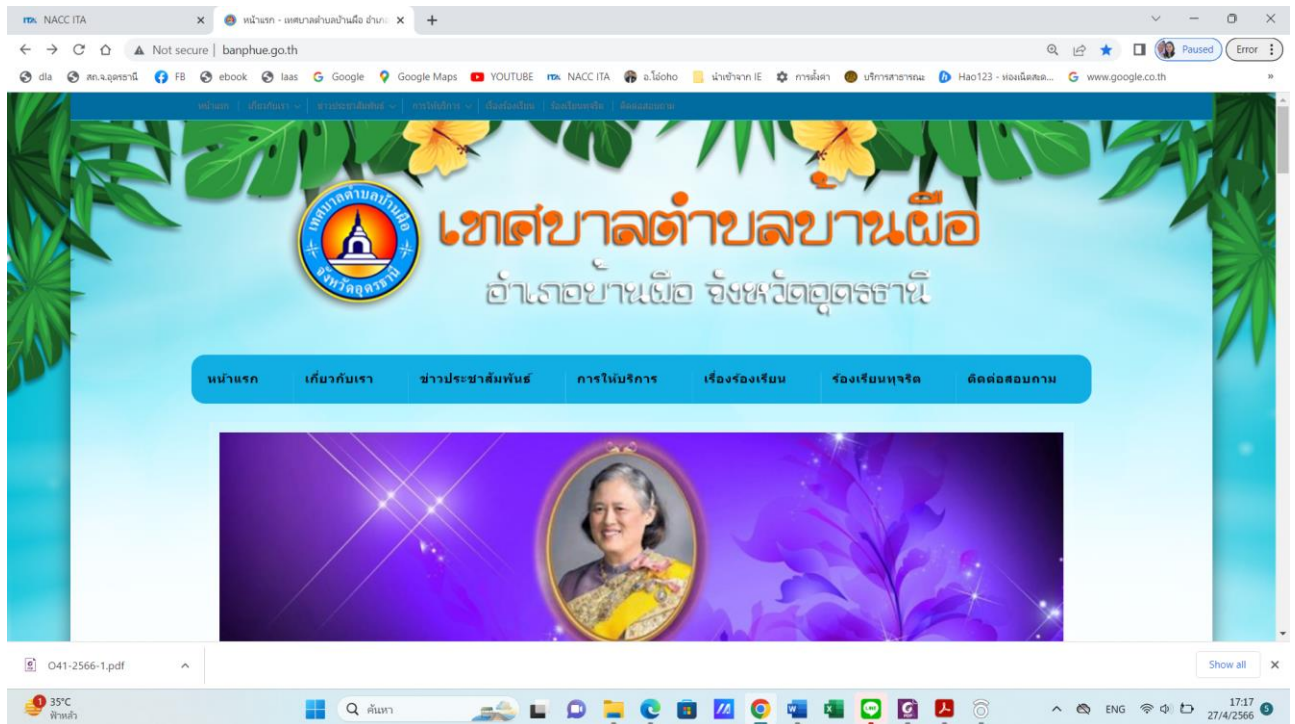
NACC ITA
หน้าแรก - เทศบาลตำบลบ้านผือ อำเภ
Not secure | banphue.go.th
Paused
Error
dla สถ.จ.อุดรธานี FB ebook laas Google Google Maps YOUTUBE NACC ITA อ.โอ๋oho นำเข้าจาก IE การตั้งค่า บริการสาธารณ Hao123 - ท่องเน็ตสะด... www.google.co.th

หน้าแรก | เกี่ยวกับเรา | ข่าวประชาสัมพันธ์ | การให้บริการ | เรื่องร้องเรียน | ร้องเรียนทุจริต | ติดต่อสอบถาม

เทศบาลตำบลบ้านผือ
จังหวัดอุดรธานี
เทศบาลตำบลบ้านผือ
อำเภอบ้านผือ จังหวัดอุดรธานี

หน้าแรก
เกี่ยวกับเรา
ข่าวประชาสัมพันธ์
การให้บริการ
เรื่องร้องเรียน
ร้องเรียนทุจริต
ติดต่อสอบถาม

O41-2566-1.pdf
Show all
35°C
ฟ้าหลัว
ค้นหา
ENG
17:17
27/4/2566